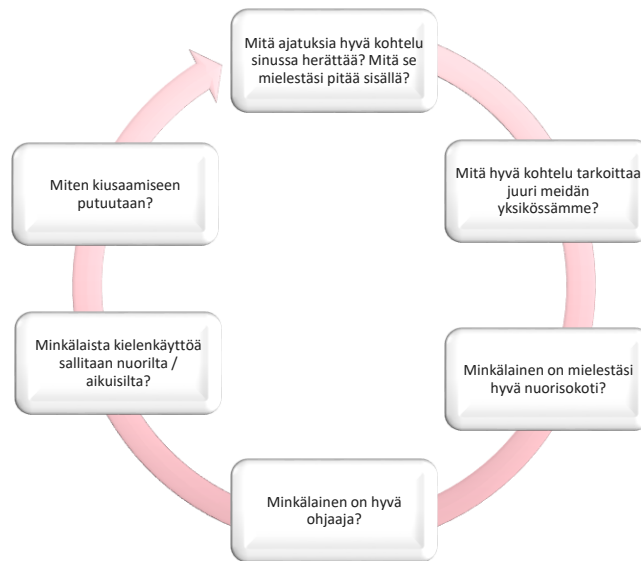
Mitä ajatuksia hyvä kohtelu sinussa herättää? Mitä se mielestäsi pitää sisällä?

Mitä hyvä kohtelu tarkoittaa juuri meidän yksikössämme?

Minkälainen on mielestäsi hyvä nuorisokoti?

Minkälainen on hyvä ohjaaja?

Minkälaista kielenkäyttöä sallitaan nuorilta / aikuisilta?

Miten kiusaamiseen putuutaan?